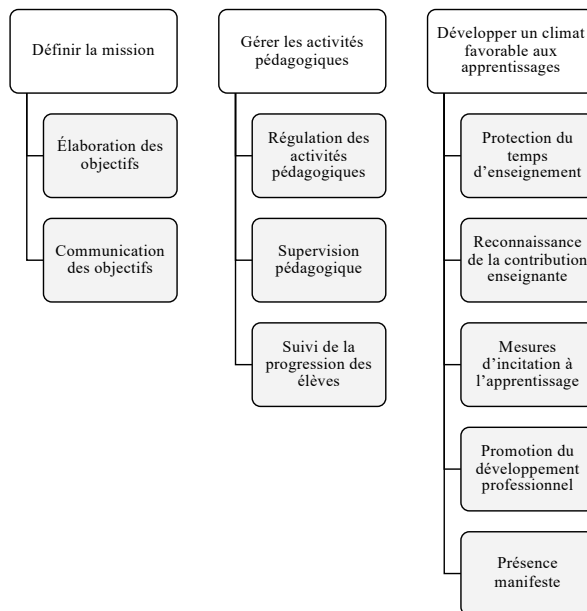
Définir la mission

Élaboration des objectifs

Communication des objectifs

Gérer les activités pédagogiques

Régulation des activités pédagogiques

Supervision pédagogique

Suivi de la progression des élèves

Développer un climat favorable aux apprentissages

Protection du temps d'enseignement

Reconnaissance de la contribution enseignante

Mesures d'incitation à l'apprentissage

Promotion du développement professionnel

Présence manifeste